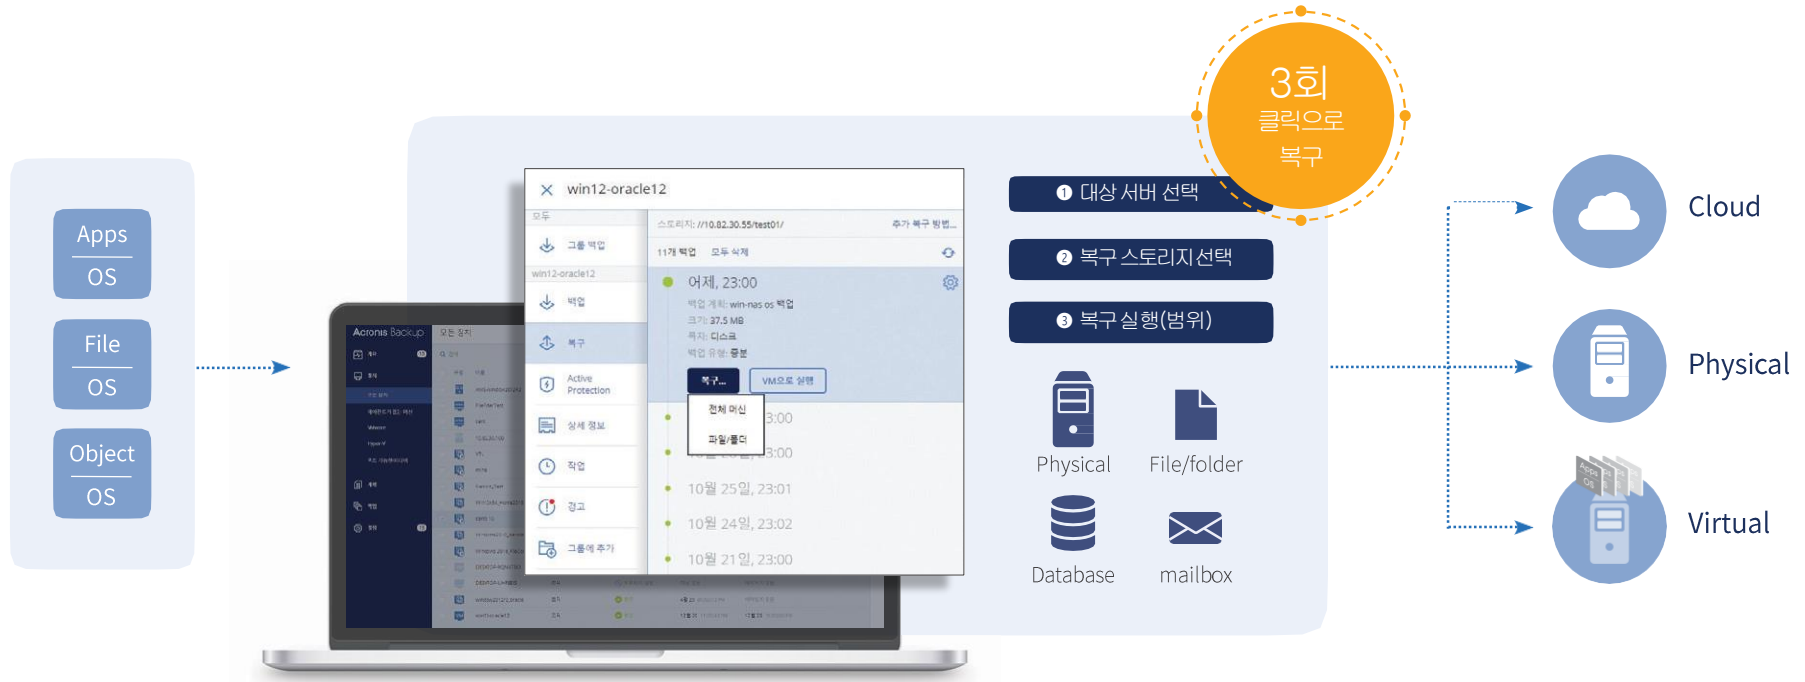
Apps
OS

File
OS

Object
OS

Acronis Backup

win12-oracle12

모두

그룹 백업

win12-oracle12

백업

복구

Active Protection

상세 정보

작업

경고

그룹에 추가

스토리지: //10.82.30.55/test01/

추가 복구 방법...

11개 백업 모두 삭제

어제, 23:00

백업 계획: win-nas os 백업

크기: 37.5 MB

복구 ...

VM으로 실행

전체 머신

파일/폴더

3:00

3:00

10월 25일, 23:01

10월 24일, 23:02

10월 21일, 23:00

3회 클릭으로 복구

❶ 대상 서버 선택

❷ 복구 스토리지선택

❸ 복구 실행(범위)

Physical

File/folder

Database

mailbox

Cloud

Physical

Virtual